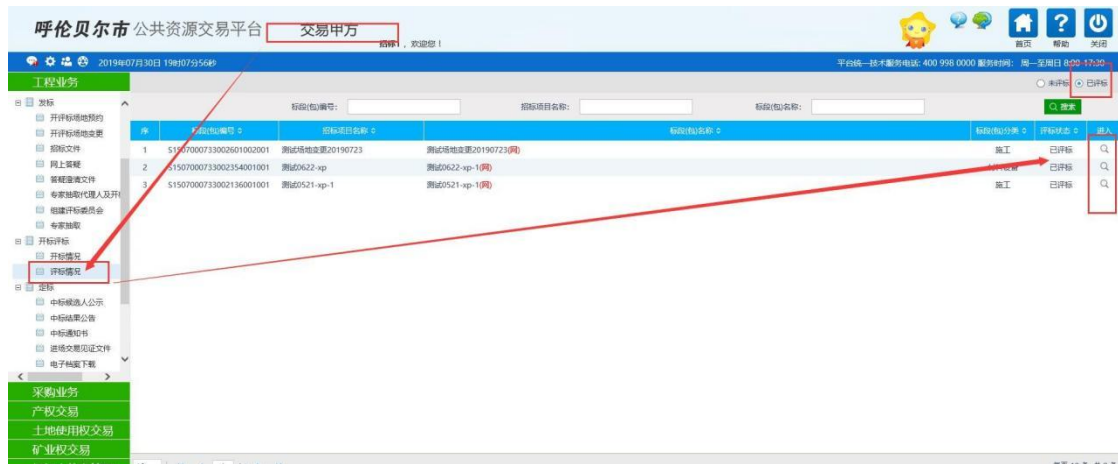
呼伦贝尔市 公共资源交易平台 交易甲方

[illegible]，欢迎您！

首页 帮助 关闭

2019年07月30日 19时07分56秒

平台统一技术服务电话: 400 998 0000 服务时间：周一至周日 8:00-17:30

工程业务

发标
开评标场地预约
开评标场地变更
招标文件
网上答疑
答疑澄清文件
专家抽取代理人及开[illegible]
组建评标委员会
专家抽取
开标评标
开标情况
评标情况
定标
中标候选人公示
中标结果公告
中标通知书
进场交易见证文件
电子档案下载

采购业务
产权交易
土地使用权交易
矿业权交易

未评标 已评标

标段(包)编号: 招标项目名称: 标段(包)名称:

搜索

| 序 | 标段(包)编号 | 招标项目名称 | 标段(包)名称 | 标段(包)分类 | 评标状态 | 进入 |
|---|---|---|---|---|---|---|
| 1 | S1507000733002601002001 | 测试场地变更20190723 | 测试场地变更20190723(网) | 施工 | 已评标 | |
| 2 | S1507000733002354001001 | 测试0622-xp | 测试0622-xp-1(网) | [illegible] | 已评标 | |
| 3 | S1507000733002136001001 | 测试0521-xp-1 | 测试0521-xp-1(网) | 施工 | 已评标 | |